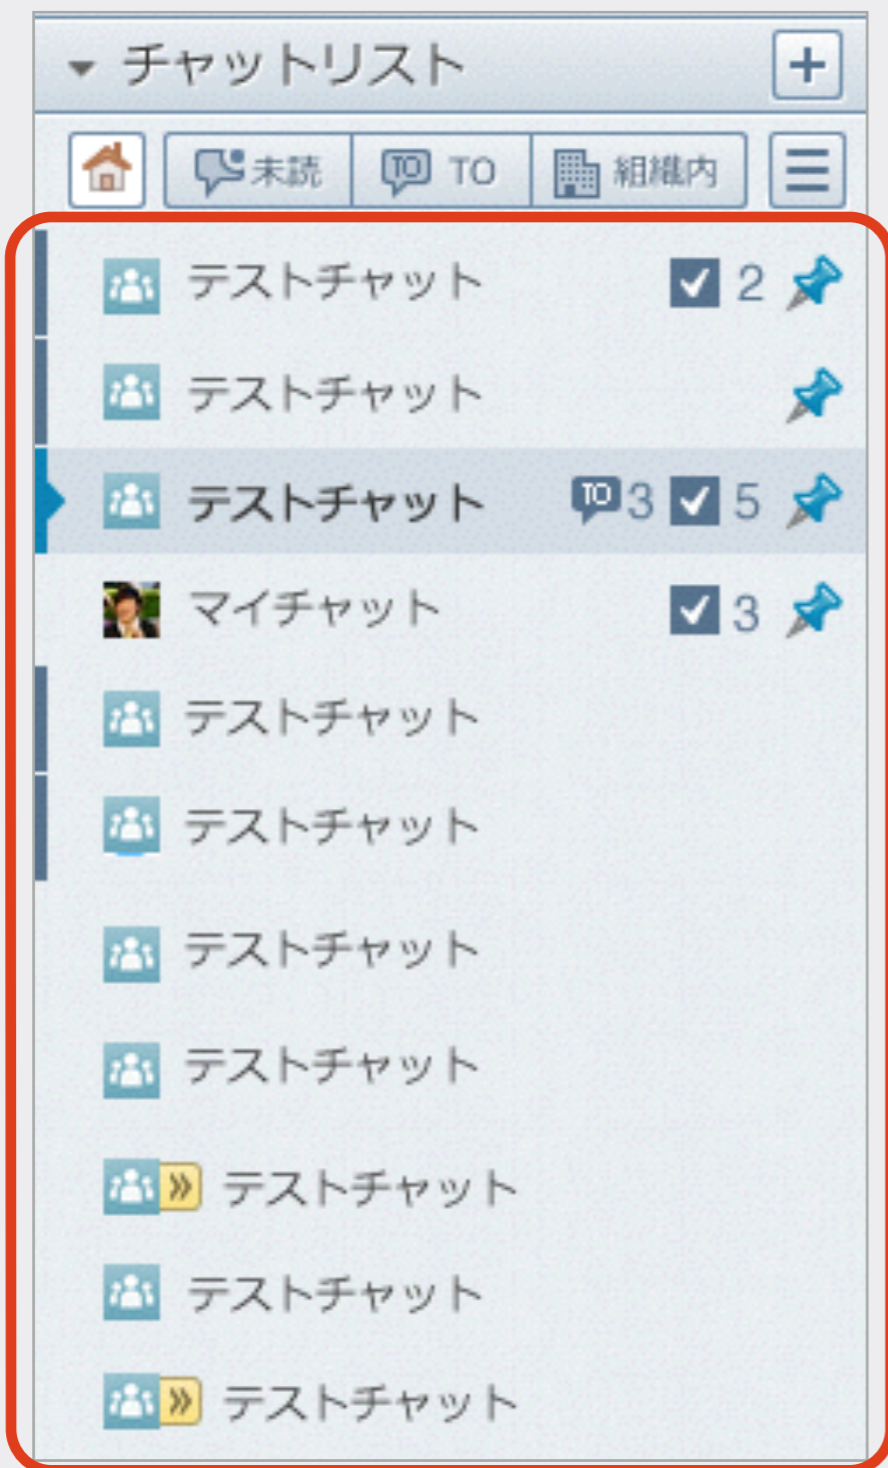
チャットリスト +

未読 TO TO 組織内

テストチャット 2

テストチャット

テストチャット TO 3 5

マイチャット 3

テストチャット

テストチャット

テストチャット

テストチャット

テストチャット

テストチャット

テストチャット